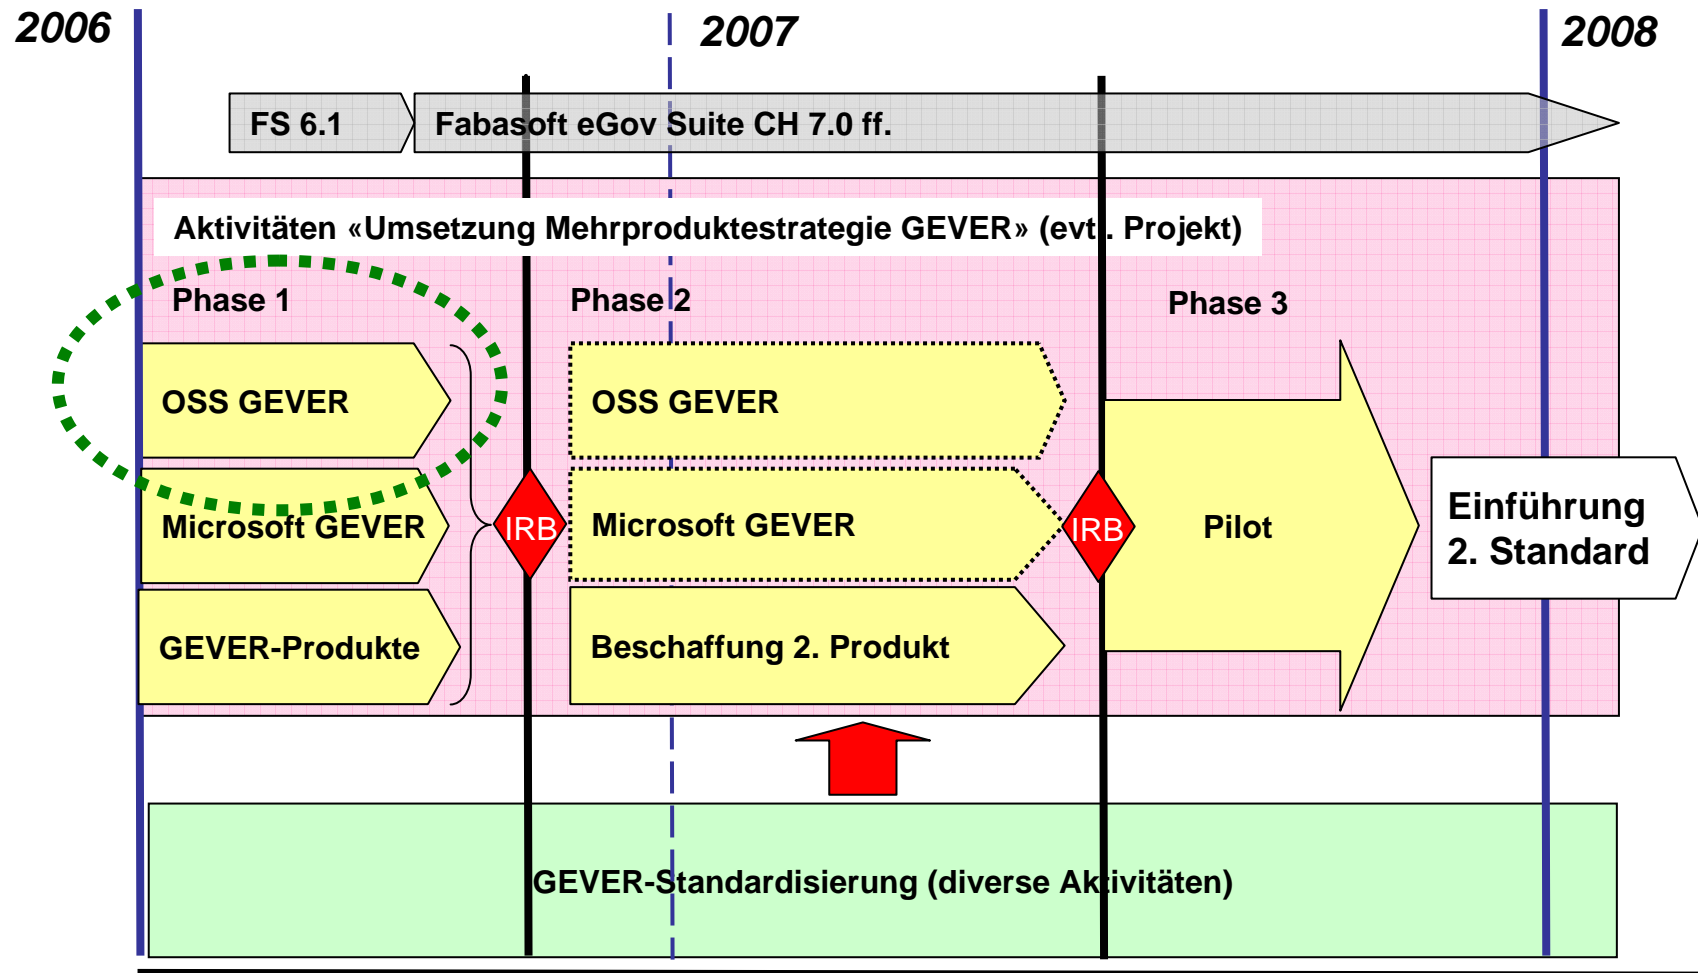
2006

2007

2008

FS 6.1

Fabasoft eGov Suite CH 7.0 ff.

Aktivitäten «Umsetzung Mehrproduktestrategie GEVER» (evt. Projekt)

Phase 1

Phase 2

Phase 3

OSS GEVER

Microsoft GEVER

GEVER-Produkte

IRB

OSS GEVER

Microsoft GEVER

Beschaffung 2. Produkt

IRB

Pilot

Einführung 2. Standard

GEVER-Standardisierung (diverse Aktivitäten)